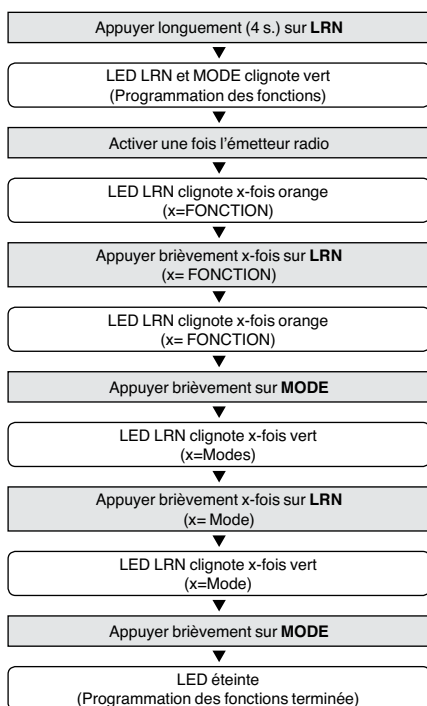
Appuyer longuement (4 s.) sur **LRN**

LED LRN et MODE clignote vert
(Programmation des fonctions)

Activer une fois l'émetteur radio

LED LRN clignote x-fois orange
(x=FONCTION)

Appuyer brièvement x-fois sur **LRN**
(x= FONCTION)

LED LRN clignote x-fois orange
(x= FONCTION)

Appuyer brièvement sur **MODE**

LED LRN clignote x-fois vert
(x=Modes)

Appuyer brièvement x-fois sur **LRN**
(x= Mode)

LED LRN clignote x-fois vert
(x=Mode)

Appuyer brièvement sur **MODE**

LED éteinte
(Programmation des fonctions terminée)